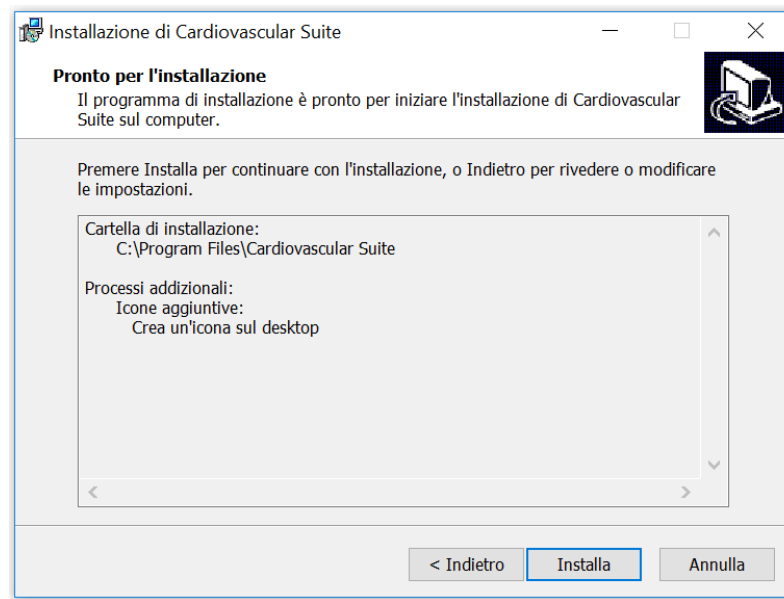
Installazione di Cardiovascular Suite

Pronto per l'installazione
Il programma di installazione è pronto per iniziare l'installazione di Cardiovascular Suite sul computer.

Premere Installa per continuare con l'installazione, o Indietro per rivedere o modificare le impostazioni.

Cartella di installazione:
C:\Program Files\Cardiovascular Suite

Processi addizionali:
Icone aggiuntive:
Crea un'icona sul desktop

< Indietro
Installa
Annulla